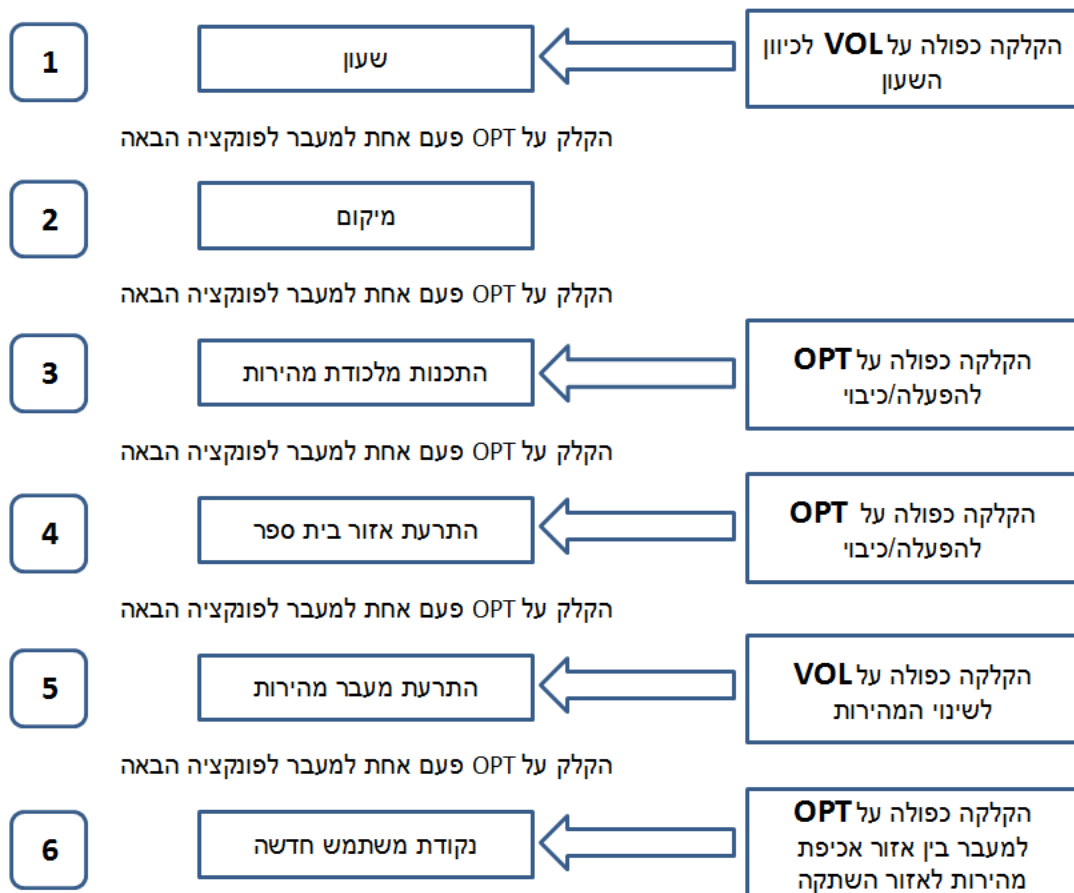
הקלקה כפולה על VOL לכיוון השעון

שעון

1

הקלק על OPT פעם אחת למעבר לפונקציה הבאה

מיקום

2

הקלק על OPT פעם אחת למעבר לפונקציה הבאה

הקלקה כפולה על OPT להפעלה/כיבוי

התכנות מלכודת מהירות

3

הקלק על OPT פעם אחת למעבר לפונקציה הבאה

הקלקה כפולה על OPT להפעלה/כיבוי

התרעת אזור בית ספר

4

הקלק על OPT פעם אחת למעבר לפונקציה הבאה

הקלקה כפולה על VOL לשינוי המהירות

התרעת מעבר מהירות

5

הקלק על OPT פעם אחת למעבר לפונקציה הבאה

הקלקה כפולה על OPT למעבר בין אזור אכיפת מהירות לאזור השתקה

נקודת משתמש חדשה

6